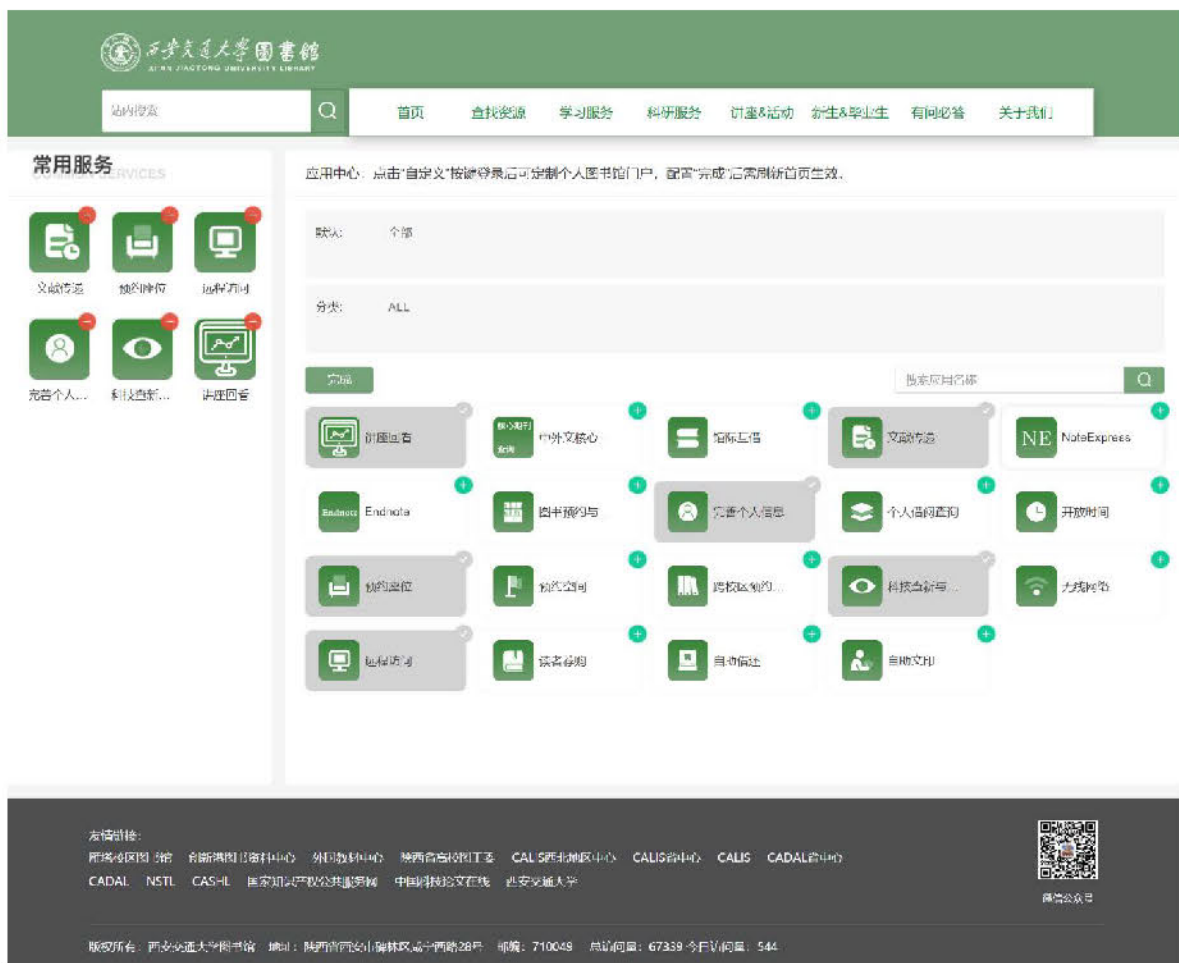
西安交通大学图书馆
XI'AN JIAOTONG UNIVERSITY LIBRARY

站内搜索

首页 查找资源 学习服务 科研服务 讲座&活动 新生&毕业生 有问必答 关于我们

常用服务
COMMON SERVICES

文献传递 预约座位 远程访问
完善个人... 科技查新... 讲座回看

应用中心：点击"自定义"按钮登录后可定制个人图书馆门户，配置"完成"后需刷新首页生效。

默认： 个部

分类： ALL

完成

搜索应用名称

讲座回看 中外文核心 馆际互借 文献传递 NE NoteExpress
Endnote Endnote 图书预约号 完善个人信息 个人借阅查询 开放时间
预约座位 研究空间 跨校区预约... 科技查新导... 无线网络
远程访问 读者荐购 自助借还 自助文印

友情链接：
雁塔校区图书馆 创新港图书资料中心 外国教材中心 陕西省高校图工委 CALIS西北地区中心 CALIS管中心 CALIS CADAL管中心
CADAL NSTL CASHL 国家知识产权公共服务网 中国科技论文在线 西安交通大学

微信公众号

版权所有：西安交通大学图书馆 地址：陕西省西安市碑林区咸宁西路28号 邮编：710049 总访问量：67339 今日访问量：544